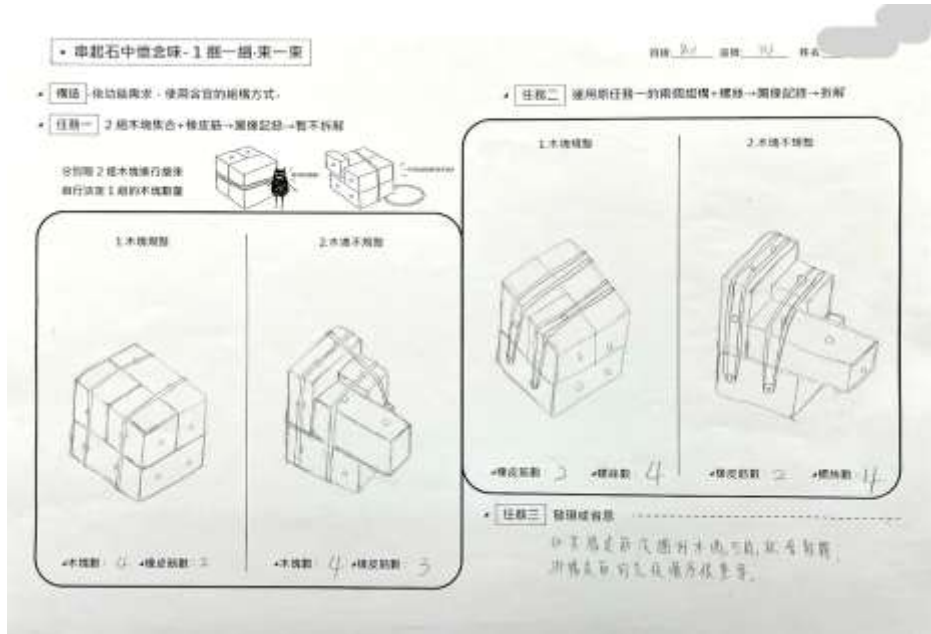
• 串起石中傳念味-1捆一捆.束一束

班級 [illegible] 座號 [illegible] 姓名 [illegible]

• 情境 依功能需求，使用合宜的結構方式。

• 任務一 2顆木塊集合+橡皮筋→圖像記錄→暫不拆解

分別用2組木塊進行捆束
自行決定1組的木塊數量

1.木塊規整

2.木塊不規整

•木塊數 4 •橡皮筋數 3

•木塊數 4 •橡皮筋數 3

• 任務二 運用前任務一的兩個組構+綁線→圖像記錄→拆解

1.木塊規整

2.木塊不規整

•橡皮筋數 3 •綁線數 4

•橡皮筋數 2 •綁線數 4

• 任務三 發現或省思

如果橡皮筋太鬆的木塊可能就會鬆開，
綁橡皮筋的先後順序很重要。